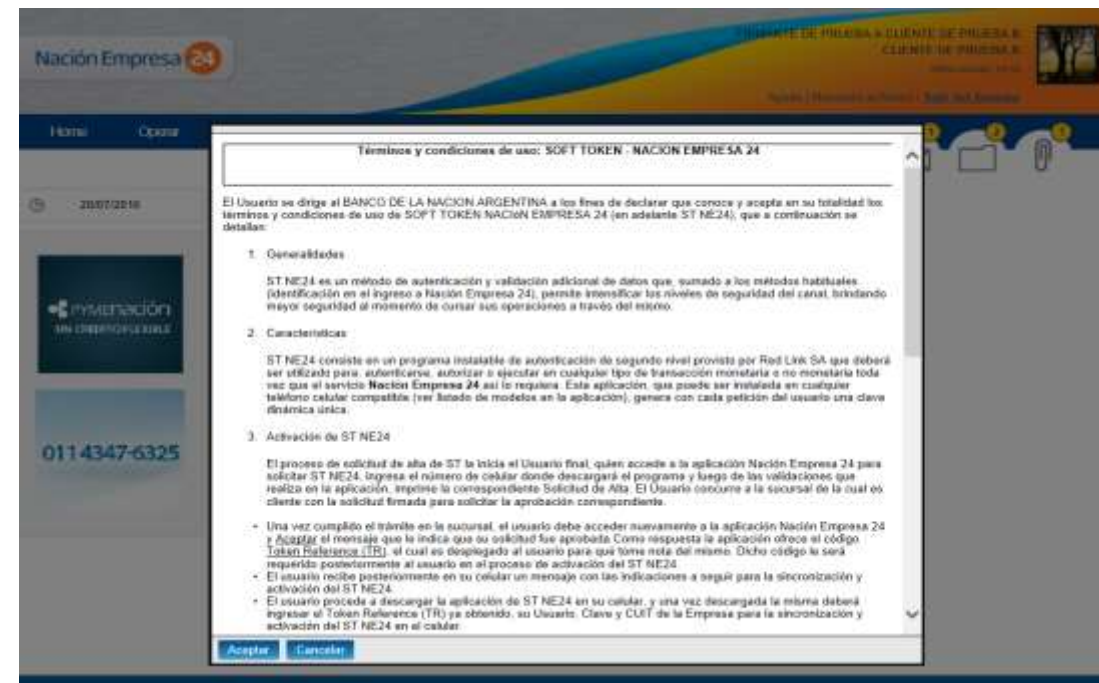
Nación Empresa 24

FIRMANTE DE PRUEBA A CLIENTE DE PRUEBA B
CLIENTE DE PRUEBA B
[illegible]
Ayuda | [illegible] | Salir del Sistema

Home
Operar

20/07/2016

mysenación
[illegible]

0114347-6325

Términos y condiciones de uso: SOFT TOKEN - NACION EMPRESA 24

El Usuario se dirige al BANCO DE LA NACION ARGENTINA a los fines de declarar que conoce y acepta en su totalidad los términos y condiciones de uso de SOFT TOKEN NACIoN EMPRESA 24 (en adelante ST NE24), que a continuación se detallan:

1. Generalidades

ST NE24 es un método de autenticación y validación adicional de datos que, sumado a los métodos habituales (identificación en el ingreso a Nación Empresa 24), permite intensificar los niveles de seguridad del canal, brindando mayor seguridad al momento de cursar sus operaciones a través del mismo.

2. Características

ST NE24 consiste en un programa instalable de autenticación de segundo nivel provisto por Red Link SA que deberá ser utilizado para: autenticarse, autorizar o ejecutar en cualquier tipo de transacción monetaria o no monetaria toda vez que el servicio Nación Empresa 24 así lo requiera. Esta aplicación, que puede ser instalada en cualquier teléfono celular compatible (ver listado de modelos en la aplicación), genera con cada petición del usuario una clave dinámica única.

3. Activación de ST NE24

El proceso de solicitud de alta de ST lo inicia el Usuario final, quien accede a la aplicación Nación Empresa 24 para solicitar ST NE24. Ingresa el número de celular donde descargará el programa y luego de las validaciones que realiza en la aplicación, imprime la correspondiente Solicitud de Alta. El Usuario concurre a la sucursal de la cual es cliente con la solicitud firmada para solicitar la aprobación correspondiente.

• Una vez cumplido el trámite en la sucursal, el usuario debe acceder nuevamente a la aplicación Nación Empresa 24 y Aceptar el mensaje que le indica que su solicitud fue aprobada Como respuesta la aplicación ofrece el código Token Reference (TR), el cual es desplegado al usuario para que tome nota del mismo. Dicho código le será requerido posteriormente al usuario en el proceso de activación del ST NE24.
• El usuario recibe posteriormente en su celular un mensaje con las indicaciones a seguir para la sincronización y activación del ST NE24.
• El usuario procede a descargar la aplicación de ST NE24 en su celular, y una vez descargada la misma deberá ingresar el Token Reference (TR) ya obtenido, su Usuario, Clave y CUIT de la Empresa para la sincronización y activación del ST NE24 en el celular.

Aceptar
Cancelar